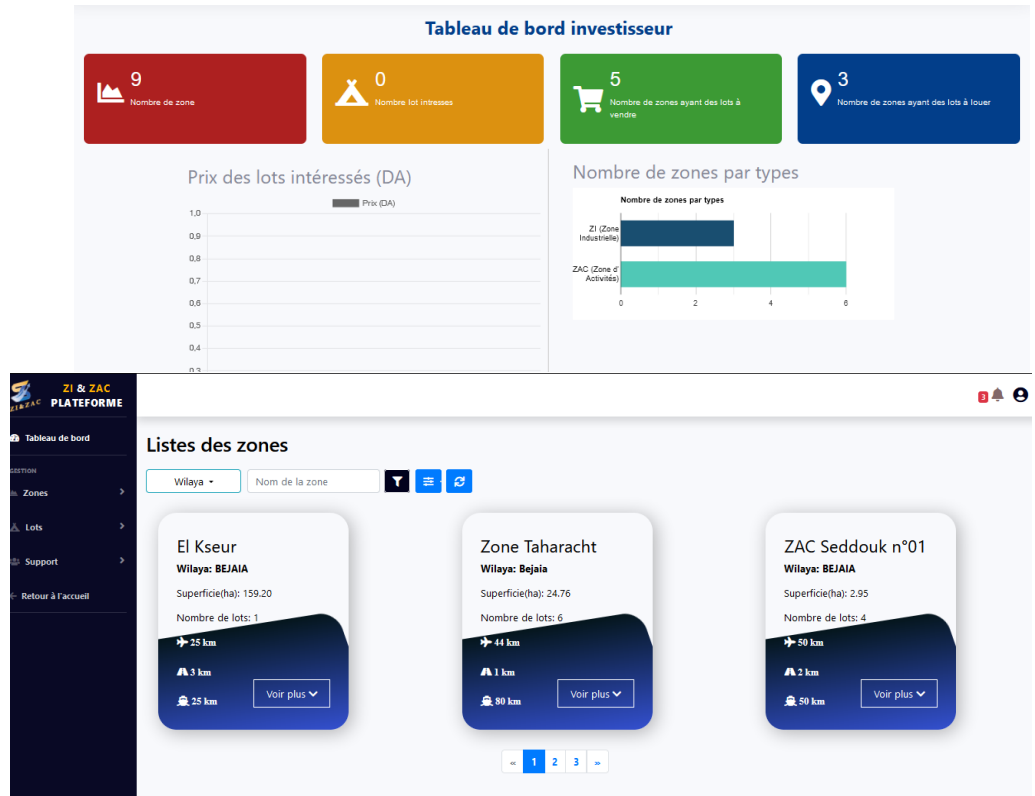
Tableau de bord investisseur

9
Nombre de zone

0
Nombre lot intresses

5
Nombre de zones ayant des lots à vendre

3
Nombre de zones ayant des lots à louer

Prix des lots intéressés (DA)

Prix (DA)

1,0
0,9
0,8
0,7
0,6
0,5
0,4
0,3

Nombre de zones par types

Nombre de zones par types

ZI (Zone Industrielle)
ZAC (Zone d' Activités)
0
2
4
6

ZI & ZAC PLATEFORME

Tableau de bord
GESTION
Zones
Lots
Support
Retour à l'accueil

3

Listes des zones

Wilaya
Nom de la zone

El Kseur
Wilaya: BEJAIA
Superficie(ha): 159.20
Nombre de lots: 1
25 km
3 km
25 km
Voir plus

Zone Taharacht
Wilaya: Bejaia
Superficie(ha): 24.76
Nombre de lots: 6
44 km
1 km
80 km
Voir plus

ZAC Seddouk n°01
Wilaya: BEJAIA
Superficie(ha): 2.95
Nombre de lots: 4
50 km
2 km
50 km
Voir plus

«
1
2
3
»